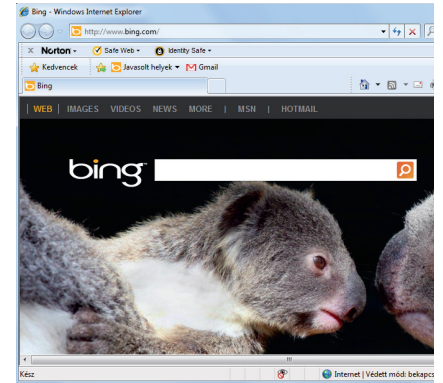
Bing - Windows Internet Explorer

http://www.bing.com/

Norton · Safe Web · Identity Safe

Kedvencek · Javasolt helyek · Gmail

Bing

WEB | IMAGES VIDEOS NEWS MORE | MSN | HOTMAIL

bing

Kész

Internet | Védett mód: bekapcs